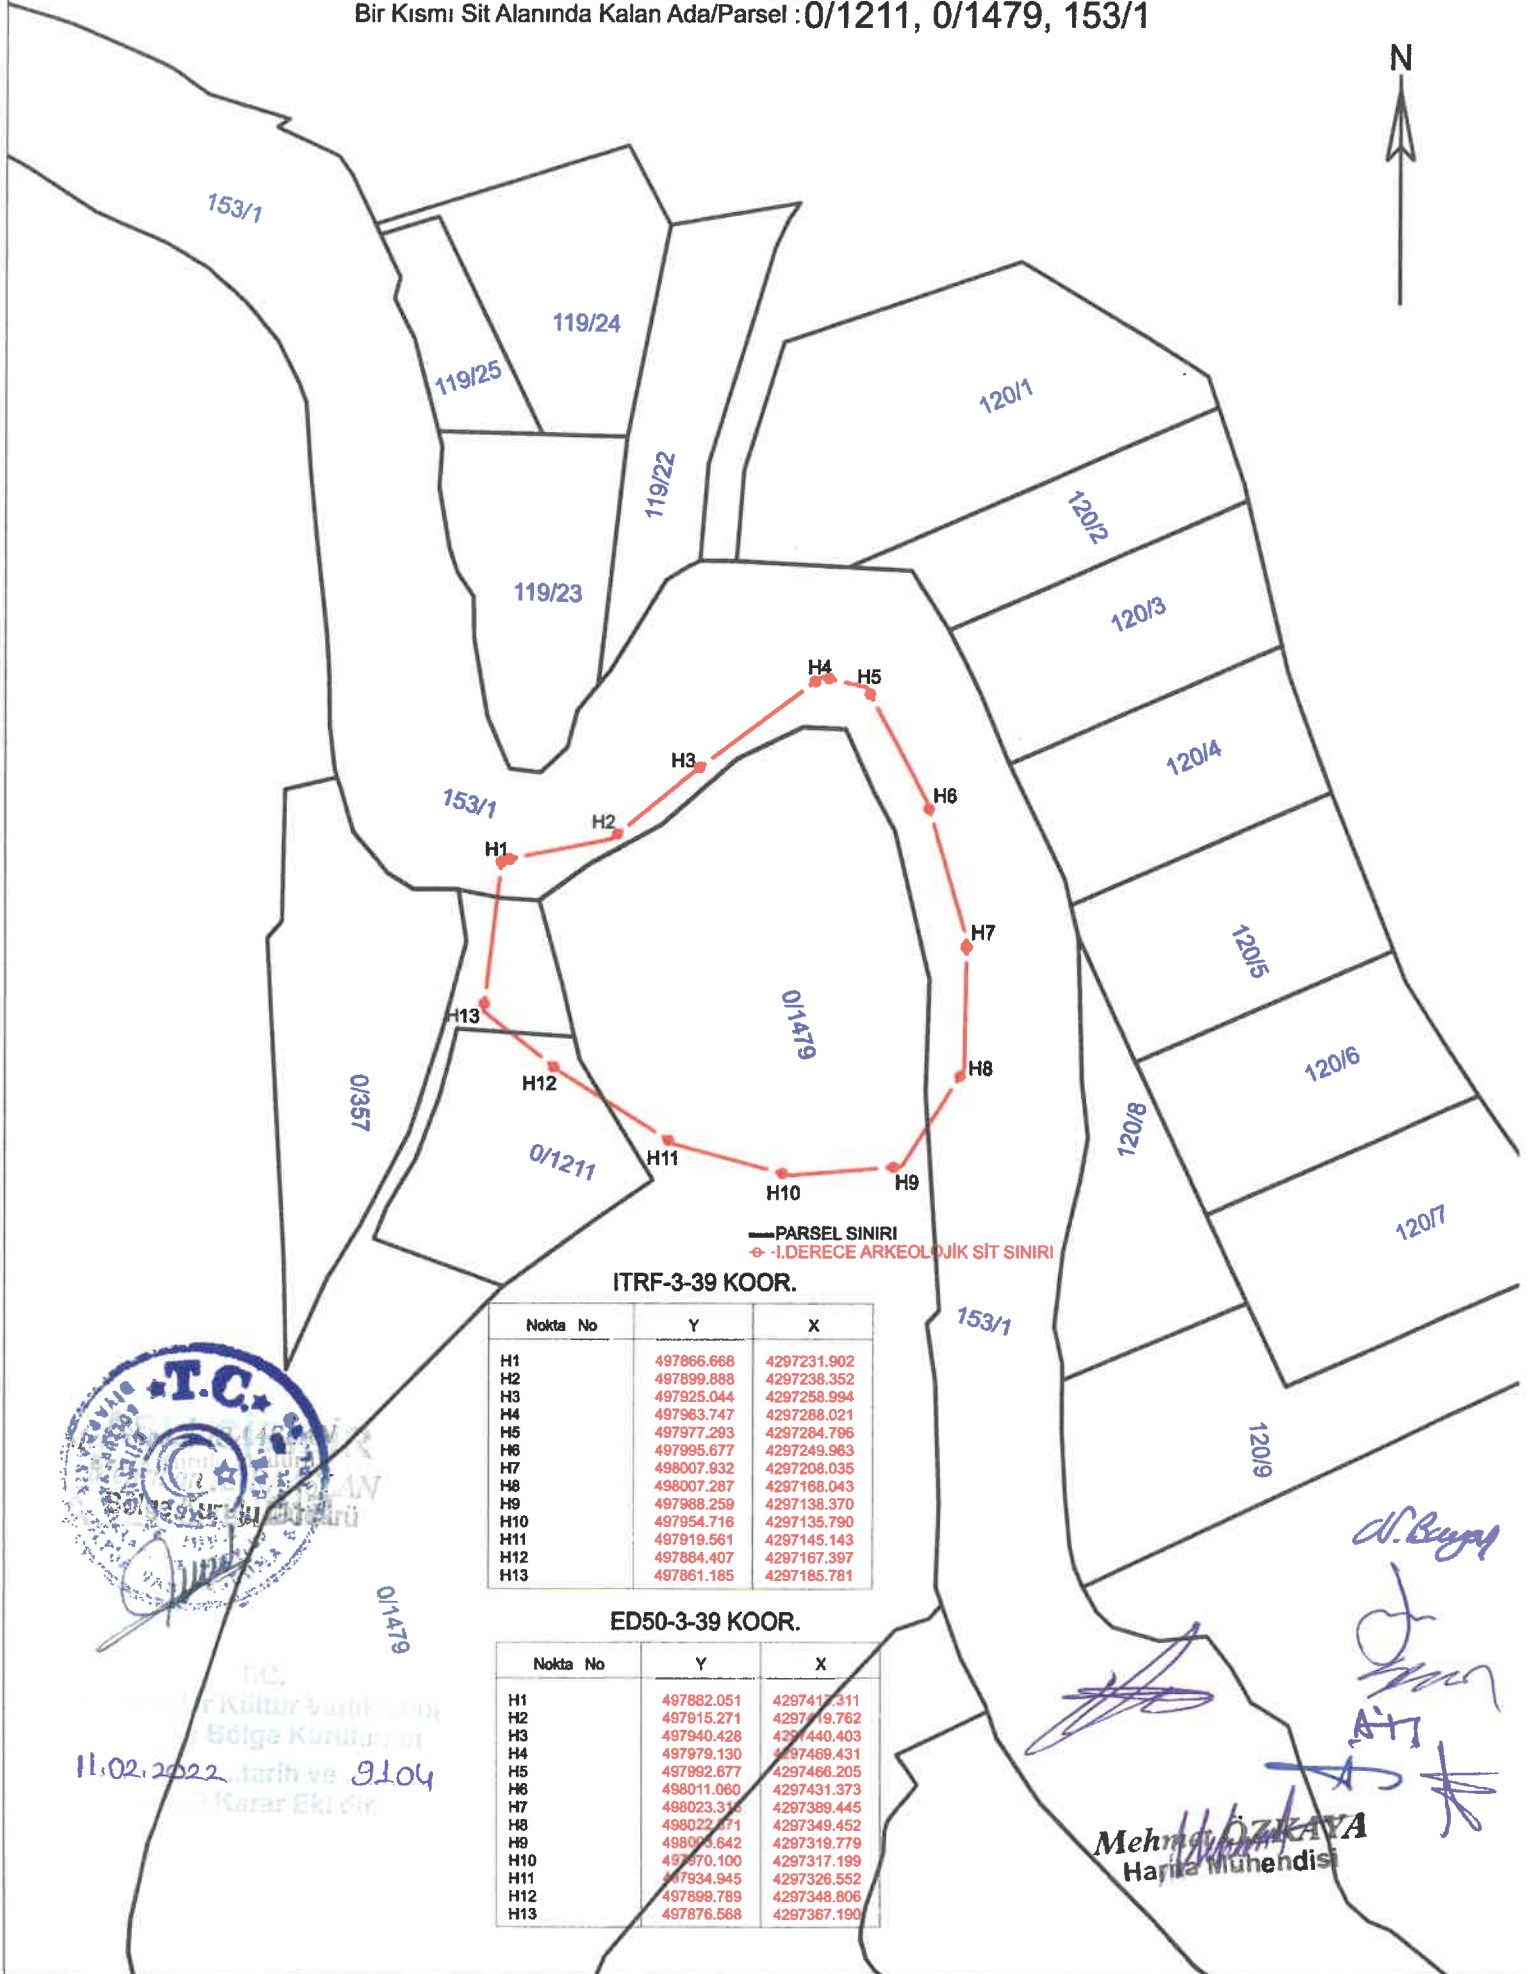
Bir Kısmı Sit Alanında Kalan Ada/Parsel : 0/1211, 0/1479, 153/1

N

153/1

119/24

119/25

119/22

119/23

120/1

120/2

120/3

120/4

120/5

120/6

120/7

120/8

120/9

153/1

153/1

0/1479

0/357

0/1211

0/1479

H1 H2 H3 H4 H5 H6 H7 H8 H9 H10 H11 H12 H13

PARSEL SINIRI
I.DERECE ARKEOLOJİK SİT SINIRI

ITRF-3-39 KOOR.

| Nokta No | Y | X |
|---|---|---|
| H1 | 497866.668 | 4297231.902 |
| H2 | 497899.888 | 4297238.352 |
| H3 | 497925.044 | 4297258.994 |
| H4 | 497963.747 | 4297288.021 |
| H5 | 497977.293 | 4297284.796 |
| H6 | 497995.677 | 4297249.963 |
| H7 | 498007.932 | 4297208.035 |
| H8 | 498007.287 | 4297168.043 |
| H9 | 497988.259 | 4297138.370 |
| H10 | 497954.716 | 4297135.790 |
| H11 | 497919.561 | 4297145.143 |
| H12 | 497884.407 | 4297167.397 |
| H13 | 497861.185 | 4297185.781 |

ED50-3-39 KOOR.

| Nokta No | Y | X |
|---|---|---|
| H1 | 497882.051 | 42974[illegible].311 |
| H2 | 497915.271 | 4297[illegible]9.762 |
| H3 | 497940.428 | 42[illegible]440.403 |
| H4 | 497979.130 | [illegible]97469.431 |
| H5 | 497992.677 | 4297466.205 |
| H6 | 498011.060 | 4297431.373 |
| H7 | 498023.31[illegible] | 4297389.445 |
| H8 | 498022.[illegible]71 | 4297349.452 |
| H9 | 4980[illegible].642 | 4297319.779 |
| H10 | 49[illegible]970.100 | 4297317.199 |
| H11 | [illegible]7934.945 | 4297326.552 |
| H12 | 497899.789 | 4297348.806 |
| H13 | 497876.568 | 4297367.190 |

T.C.

Bölge Kurulu Müdürü

T.C.
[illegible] Kültür Varlıklarını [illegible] Bölge Kurulunun
11.02.2022 tarih ve 9104 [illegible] Karar Eki'dir.

Mehmet ÖZKAYA
Harita Mühendisi